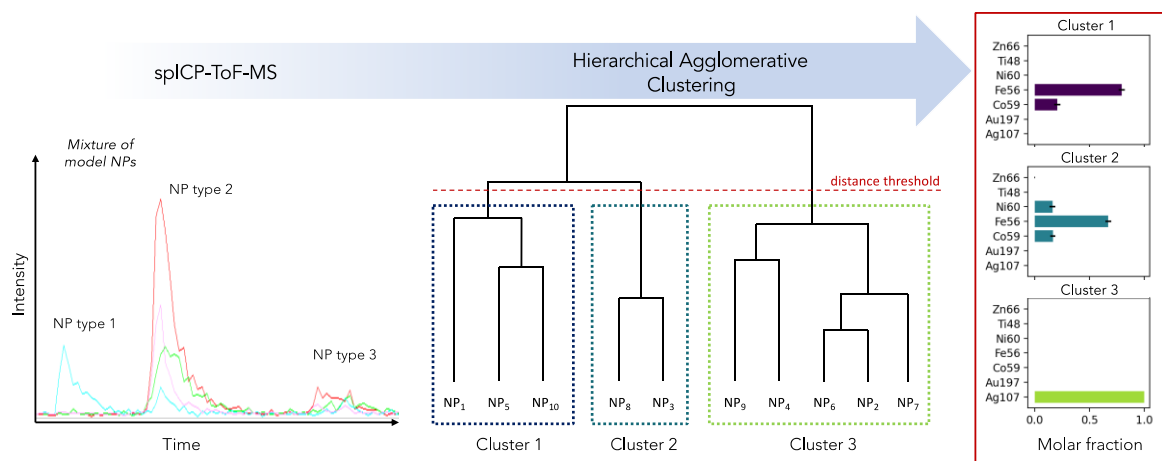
spICP-ToF-MS

Hierarchical Agglomerative Clustering

Mixture of model NPs

Intensity

NP type 1

NP type 2

NP type 3

Time

distance threshold

NP$_1$ NP$_5$ NP$_{10}$ NP$_8$ NP$_3$ NP$_9$ NP$_4$ NP$_6$ NP$_2$ NP$_7$

Cluster 1

Cluster 2

Cluster 3

Cluster 1
Zn66
Ti48
Ni60
Fe56
Co59
Au197
Ag107

Cluster 2
Zn66
Ti48
Ni60
Fe56
Co59
Au197
Ag107

Cluster 3
Zn66
Ti48
Ni60
Fe56
Co59
Au197
Ag107

0.0 0.5 1.0

Molar fraction